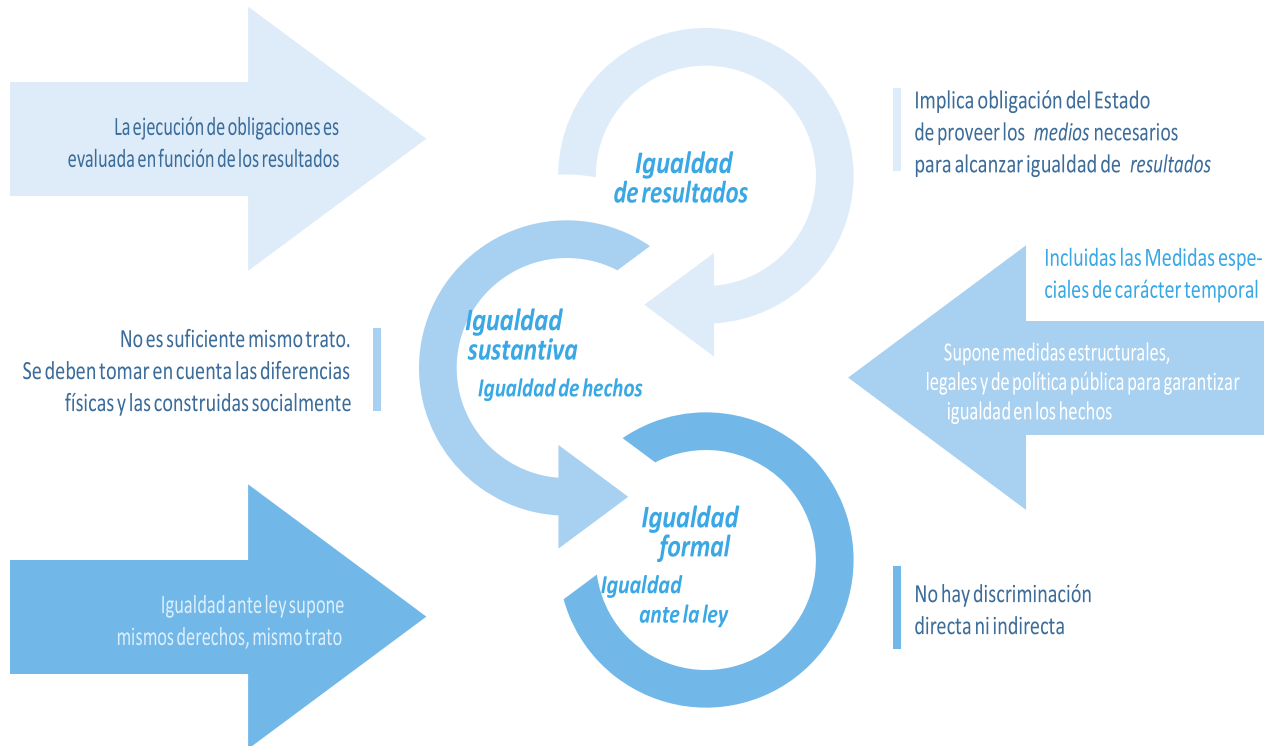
La ejecución de obligaciones es evaluada en función de los resultados

Igualdad de resultados

Implica obligación del Estado de proveer los *medios* necesarios para alcanzar igualdad de *resultados*

Incluidas las Medidas especiales de carácter temporal

No es suficiente mismo trato. Se deben tomar en cuenta las diferencias físicas y las construidas socialmente

Igualdad sustantiva

Igualdad de hechos

Supone medidas estructurales, legales y de política pública para garantizar igualdad en los hechos

Igualdad formal

Igualdad ante la ley

Igualdad ante ley supone mismos derechos, mismo trato

No hay discriminación directa ni indirecta